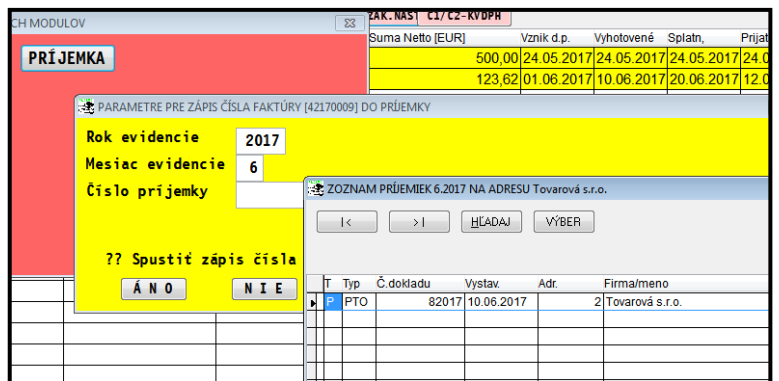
CH MODULOV

PRÍJEMKA

ZAK.NAST C1/C2-KVDPH

| Suma Netto [EUR] | Vznik d.p. | Vyhotovené | Splatn, | Prijat |
|---|---|---|---|---|
| 500,00 | 24.05.2017 | 24.05.2017 | 24.05.2017 | 24.0 |
| 123,62 | 01.06.2017 | 10.06.2017 | 20.06.2017 | 12.0 |

PARAMETRE PRE ZÁPIS ČÍSLA FAKTÚRY [42170009] DO PRÍJEMKY

Rok evidencie 2017
Mesiac evidencie 6
Číslo príjemky

?? Spustiť zápis čísla

Á N O    N I E

ZOZNAM PRÍJEMIEK 6.2017 NA ADRESU Tovarová s.r.o.

|<    >|    HĽADAJ    VÝBER

| T | Typ | Č.dokladu | Vystav. | Adr. | Firma/meno |
|---|---|---|---|---|---|
| P | PTO | 82017 | 10.06.2017 | 2 | Tovarová s.r.o. |